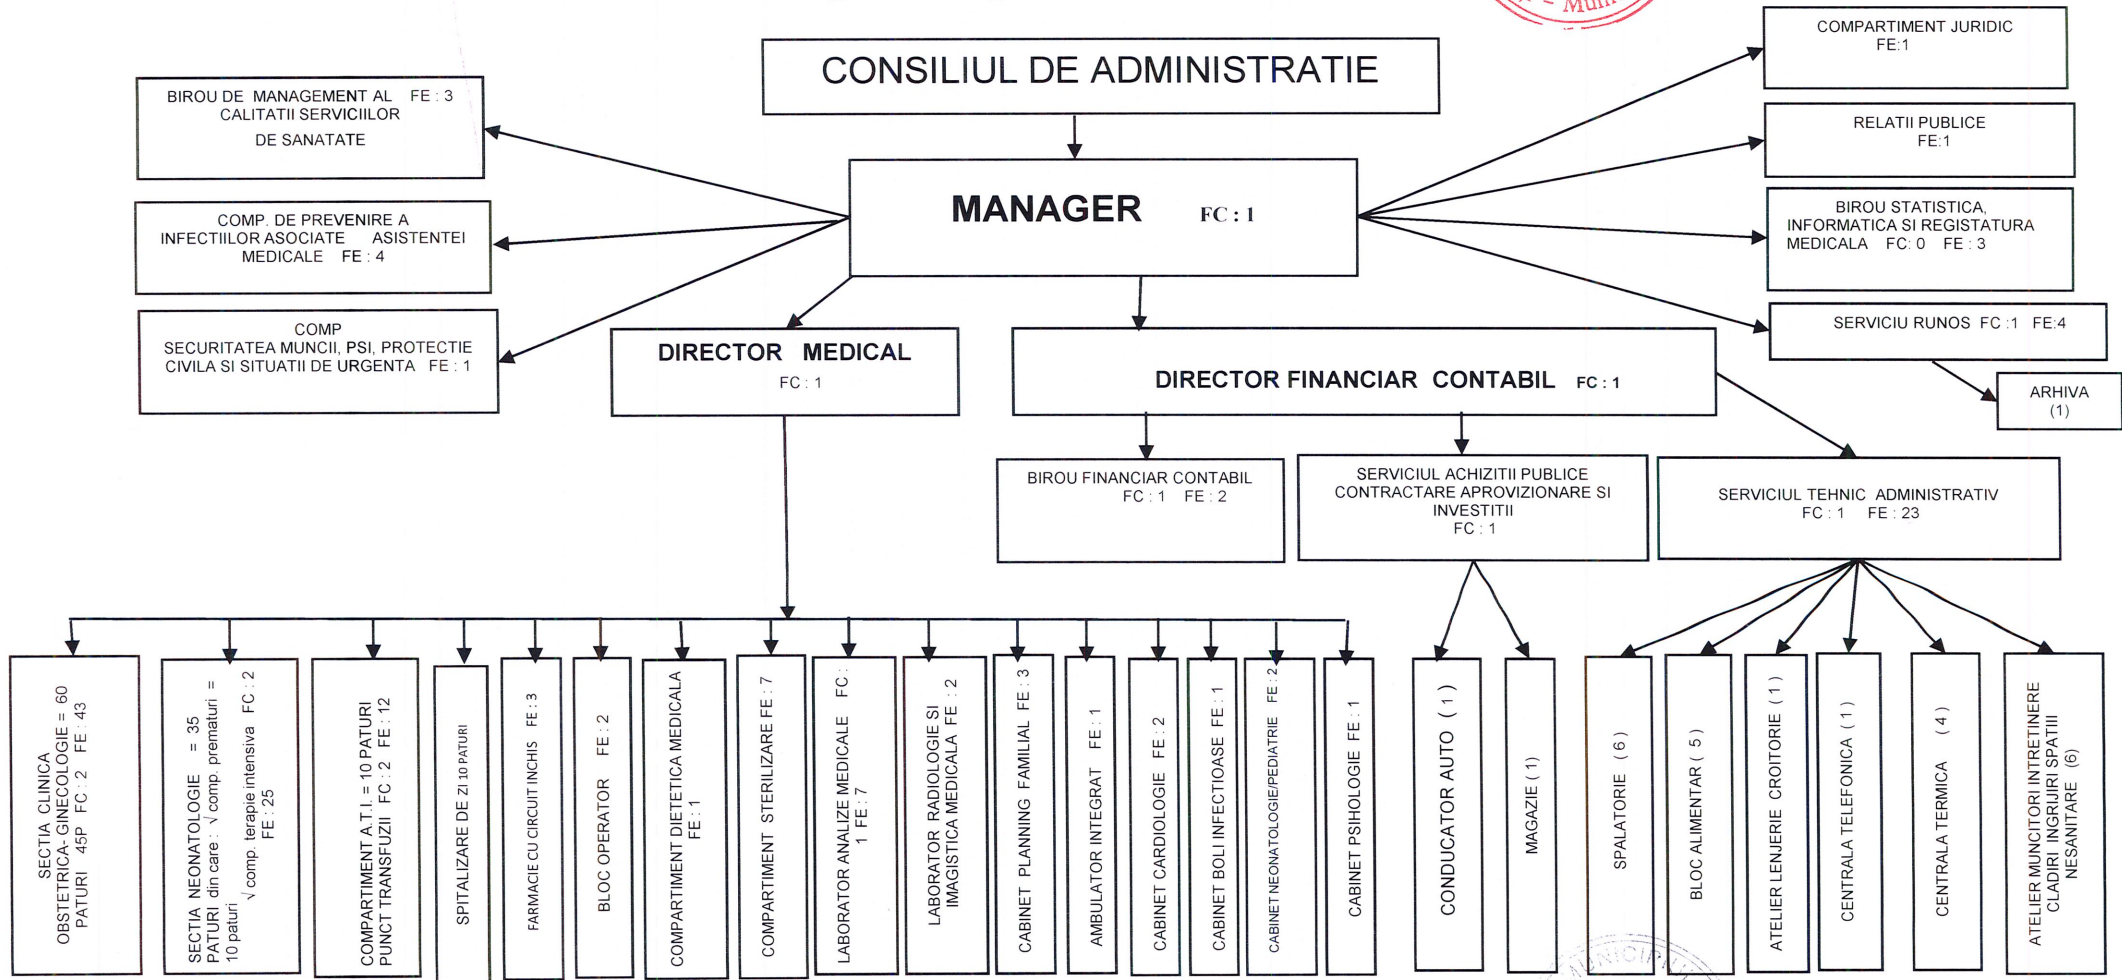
CONSILIUL DE ADMINISTRATIE

BIROU DE MANAGEMENT AL FE : 3 CALITATII SERVICIILOR DE SANATATE

COMP. DE PREVENIRE A INFECTIILOR ASOCIATE ASISTENTEI MEDICALE FE : 4

COMP SECURITATEA MUNCII, PSI, PROTECTIE CIVILA SI SITUATII DE URGENTA FE : 1

MANAGER FC : 1

COMPARTIMENT JURIDIC FE:1

RELATII PUBLICE FE:1

BIROU STATISTICA, INFORMATICA SI REGISTATURA MEDICALA FC: 0 FE : 3

SERVICIU RUNOS FC :1 FE:4

ARHIVA (1)

DIRECTOR MEDICAL FC : 1

DIRECTOR FINANCIAR CONTABIL FC : 1

BIROU FINANCIAR CONTABIL FC : 1 FE : 2

SERVICIUL ACHIZITII PUBLICE CONTRACTARE APROVIZIONARE SI INVESTITII FC : 1

SERVICIUL TEHNIC ADMINISTRATIV FC : 1 FE : 23

SECTIA CLINICA OBSTETRICA- GINECOLOGIE = 60 PATURI 45P FC : 2 FE : 43

SECTIA NEONATOLOGIE = 35 PATURI din care : √ comp. prematuri = 10 paturi √ comp. terapie intensiva FC : 2 FE : 25

COMPARTIMENT A.T.I. = 10 PATURI PUNCT TRANSFUZII FC : 2 FE : 12

SPITALIZARE DE ZI 10 PATURI

FARMACIE CU CIRCUIT INCHIS FE : 3

BLOC OPERATOR FE : 2

COMPARTIMENT DIETETICA MEDICALA FE : 1

COMPARTIMENT STERILIZARE FE : 7

LABORATOR ANALIZE MEDICALE FC : 1 FE : 7

LABORATOR RADIOLOGIE SI IMAGISTICA MEDICALA FE : 2

CABINET PLANNING FAMILIAL FE : 3

AMBULATOR INTEGRAT FE : 1

CABINET CARDIOLOGIE FE : 2

CABINET BOLI INFECTIOASE FE : 1

CABINET NEONATOLOGIE/PEDIATRIE FE : 2

CABINET PSIHOLOGIE FE : 1

CONDUCATOR AUTO ( 1 )

MAGAZIE ( 1 )

SPALATORIE ( 6 )

BLOC ALIMENTAR ( 5 )

ATELIER LENJERIE CROITORIE ( 1 )

CENTRALA TELEFONICA ( 1 )

CENTRALA TERMICA ( 4 )

ATELIER MUNCITORI INTRETINERE CLADIRI INGRIJIRI SPATII NESANITARE (6)